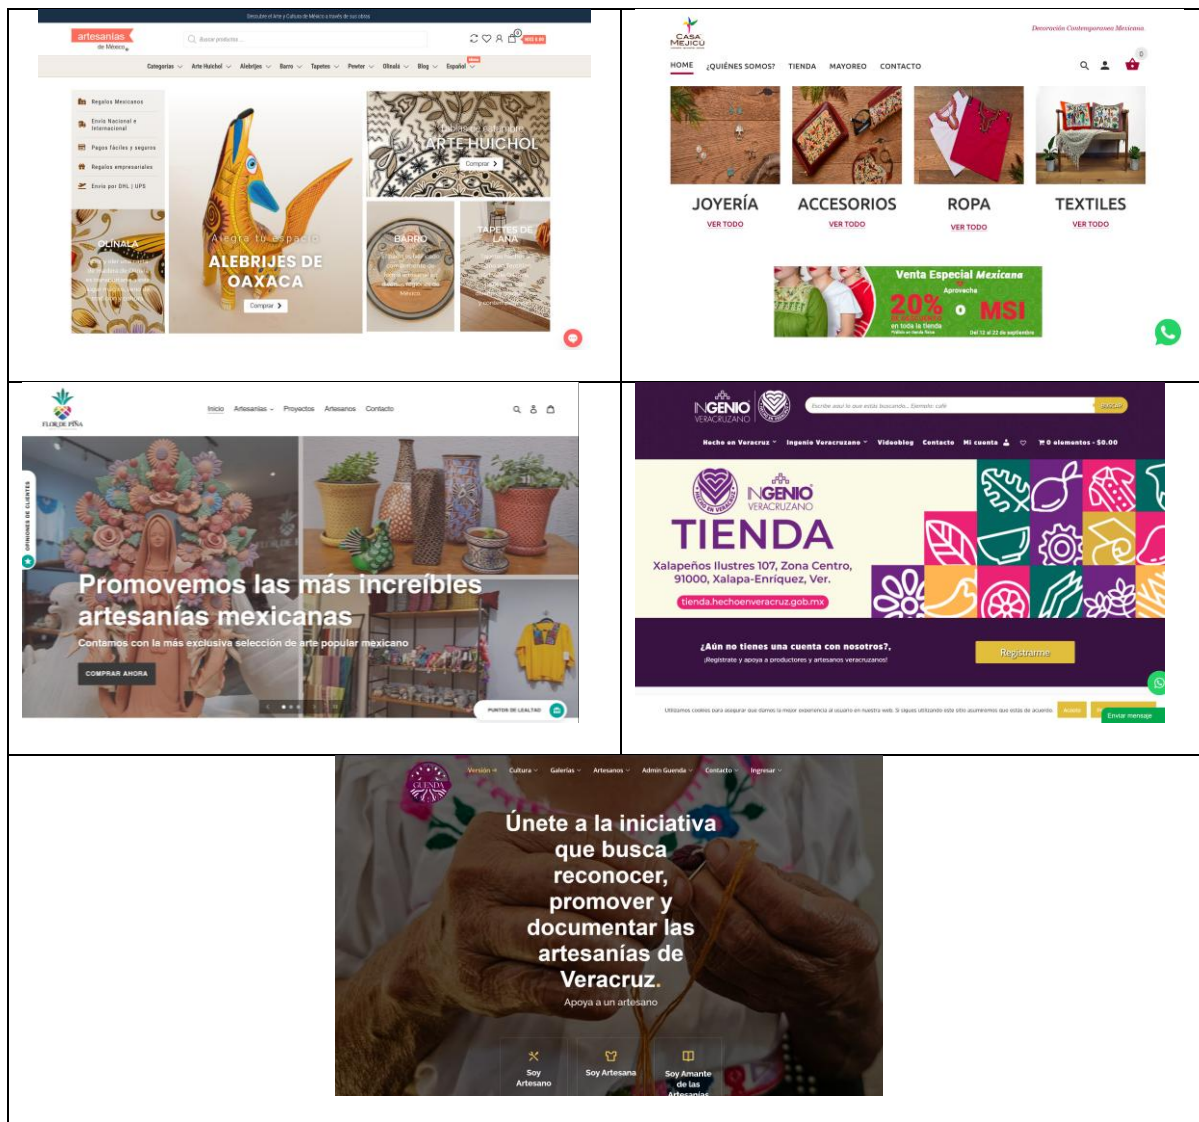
Descubre el Arte y Cultura de México a través de sus obras

artesanías de México

Buscar producto...

Categorías | Arte Huichol | Alebrijes | Barro | Tapetes | Pewter | Olinalá | Blog | Español

Regalos Mexicanos
Envío Nacional e Internacional
Pagos fáciles y seguros
Regalos empresariales
Envío por DHL | UPS

OLINALÁ

Alegra tu espacio
ALEBRIJES DE OAXACA
Comprar

ARTE HUICHOL
Comprar

BARRO

TAPETES DE LANA

CASA MEJICÚ

Decoración Contemporanea Mexicana

HOME | ¿QUIÉNES SOMOS? | TIENDA | MAYOREO | CONTACTO

JOYERÍA
VER TODO

ACCESORIOS
VER TODO

ROPA
VER TODO

TEXTILES
VER TODO

Venta Especial Mexicana
Aprovecha
20% o MSI
en toda la tienda
Del 12 al 22 de septiembre

FLOR DE PIÑA

Inicio | Artesanías | Proyectos | Artesanos | Contacto

OPINIONES DE CLIENTES

Promovemos las más increíbles artesanías mexicanas
Contamos con la más exclusiva selección de arte popular mexicano
COMPRAR AHORA

PUNTOS DE LEALTAD

INGENIO VERACRUZANO

Escribe aquí lo que estás buscando... Ejemplo: café
BUSCAR

Hecho en Veracruz | Ingenio Veracruzano | Videoblog | Contacto | Mi cuenta | 0 elementos - $0.00

HECHO EN VERACRUZ
INGENIO VERACRUZANO
TIENDA
Xalapeños Ilustres 107, Zona Centro, 91000, Xalapa-Enríquez, Ver.
tienda.hechoenveracruz.gob.mx

¿Aún no tienes una cuenta con nosotros?,
¡Regístrate y apoya a productores y artesanos veracruzanos!
Registrarme

Utilizamos cookies para asegurar que damos la mejor experiencia al usuario en nuestra web. Si sigues utilizando este sitio asumiremos que estás de acuerdo.
Acepto
Enviar mensaje

GUENDA

Versión | Cultura | Galerías | Artesanos | Admin Guenda | Contacto | Ingresar

Únete a la iniciativa que busca reconocer, promover y documentar las artesanías de Veracruz.
Apoya a un artesano

Soy Artesano
Soy Artesana
Soy Amante de las Artesanías